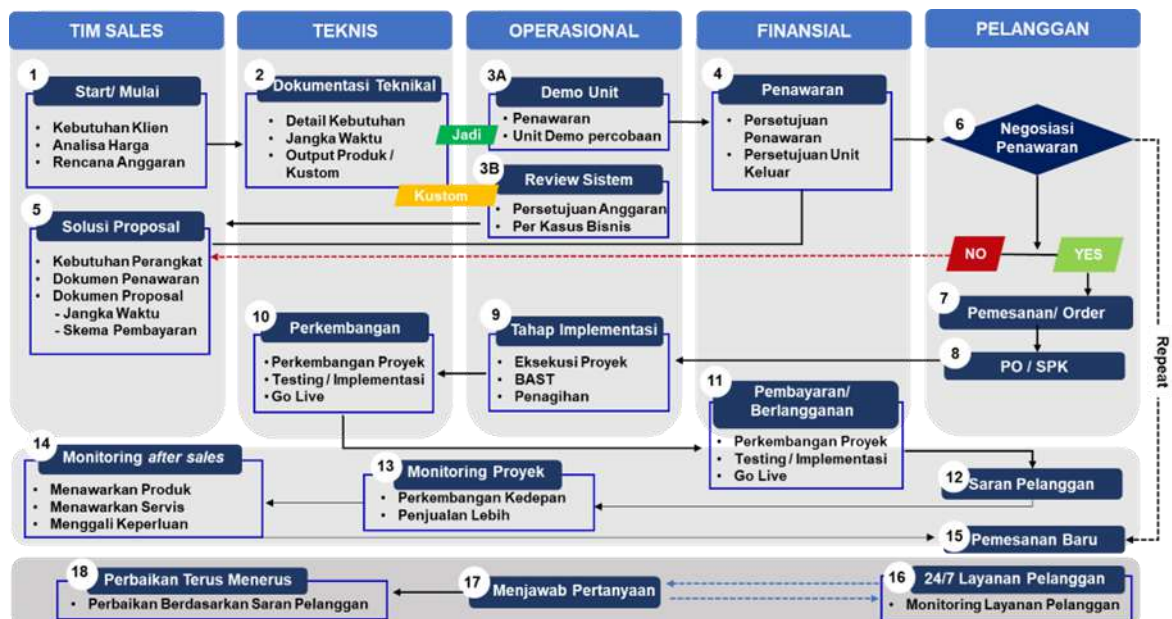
TIM SALES

TEKNIS

OPERASIONAL

FINANSIAL

PELANGGAN

1 Start/ Mulai
• Kebutuhan Klien
• Analisa Harga
• Rencana Anggaran

2 Dokumentasi Teknikal
• Detail Kebutuhan
• Jangka Waktu
• Output Produk / Kustom

Jadi

Kustom

3A Demo Unit
• Penawaran
• Unit Demo percobaan

3B Review Sistem
• Persetujuan Anggaran
• Per Kasus Bisnis

4 Penawaran
• Persetujuan Penawaran
• Persetujuan Unit Keluar

6 Negosiasi Penawaran

5 Solusi Proposal
• Kebutuhan Perangkat
• Dokumen Penawaran
• Dokumen Proposal
- Jangka Waktu
- Skema Pembayaran

NO

YES

7 Pemesanan/ Order

8 PO / SPK

Repeat

10 Perkembangan
• Perkembangan Proyek
• Testing / Implementasi
• Go Live

9 Tahap Implementasi
• Eksekusi Proyek
• BAST
• Penagihan

11 Pembayaran/ Berlangganan
• Perkembangan Proyek
• Testing / Implementasi
• Go Live

14 Monitoring *after sales*
• Menawarkan Produk
• Menawarkan Servis
• Menggali Keperluan

13 Monitoring Proyek
• Perkembangan Kedepan
• Penjualan Lebih

12 Saran Pelanggan

15 Pemesanan Baru

18 Perbaikan Terus Menerus
• Perbaikan Berdasarkan Saran Pelanggan

17 Menjawab Pertanyaan

16 24/7 Layanan Pelanggan
• Monitoring Layanan Pelanggan